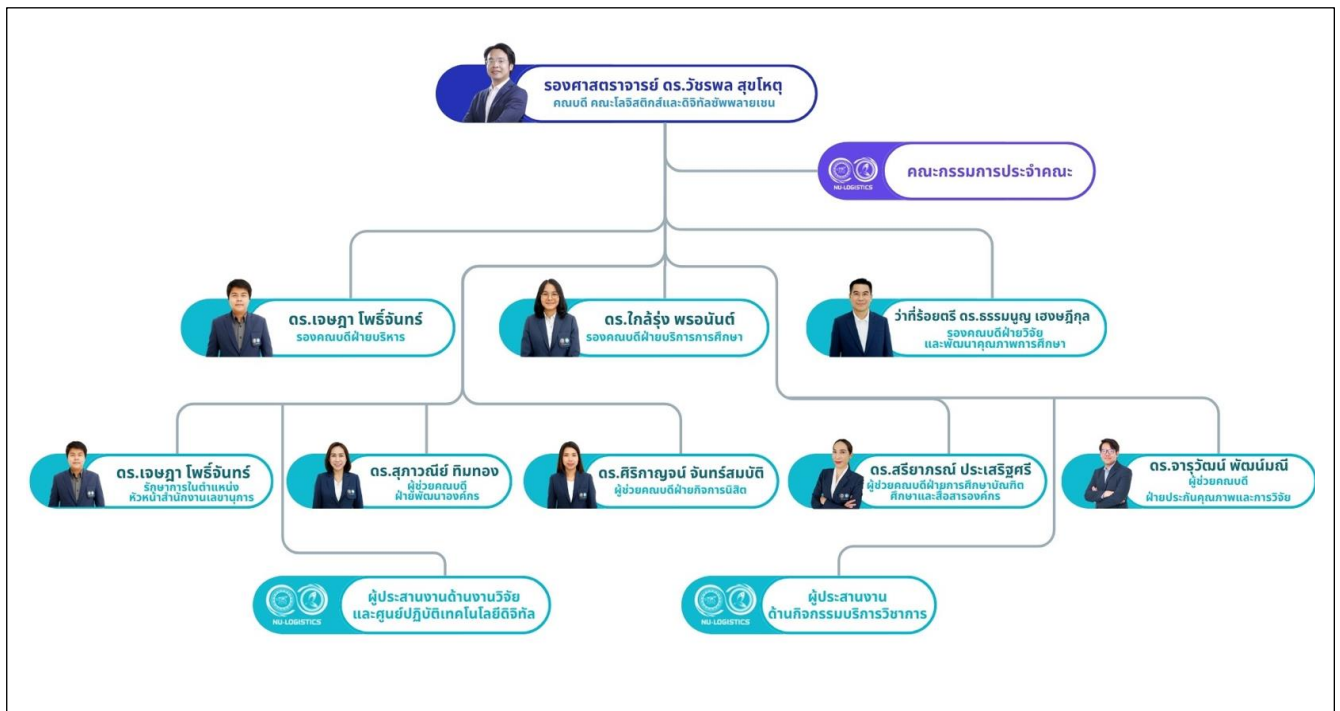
รองศาสตราจารย์ ดร.วัชรพล สุขโหตุ
คณบดี คณะโลจิสติกส์และดิจิทัลซัพพลายเชน

NU-LOGISTICS
คณะกรรมการประจำคณะ

ดร.เจษฎา โพธิ์จันทร์
รองคณบดีฝ่ายบริหาร

ดร.ใกล้รุ่ง พรอนันต์
รองคณบดีฝ่ายบริการการศึกษา

ว่าที่ร้อยตรี ดร.ธรรมนูญ เฮงษฎีกุล
รองคณบดีฝ่ายวิจัย และพัฒนาคุณภาพการศึกษา

ดร.เจษฎา โพธิ์จันทร์
รักษาการในตำแหน่ง หัวหน้าสำนักงานเลขานุการ

ดร.สุภาวณีย์ ทิมทอง
ผู้ช่วยคณบดี ฝ่ายพัฒนาองค์กร

ดร.ศิริกาญจน์ จันทร์สมบัติ
ผู้ช่วยคณบดีฝ่ายกิจการนิสิต

ดร.สรียาภรณ์ ประเสริฐศรี
ผู้ช่วยคณบดีฝ่ายการศึกษาบัณฑิตศึกษาและสื่อสารองค์กร

ดร.จารุวัฒน์ พัฒน์มณี
ผู้ช่วยคณบดี ฝ่ายประกันคุณภาพและการวิจัย

NU-LOGISTICS
ผู้ประสานงานด้านงานวิจัย และศูนย์ปฏิบัติเทคโนโลยีดิจิทัล

NU-LOGISTICS
ผู้ประสานงาน ด้านกิจกรรมบริการวิชาการ